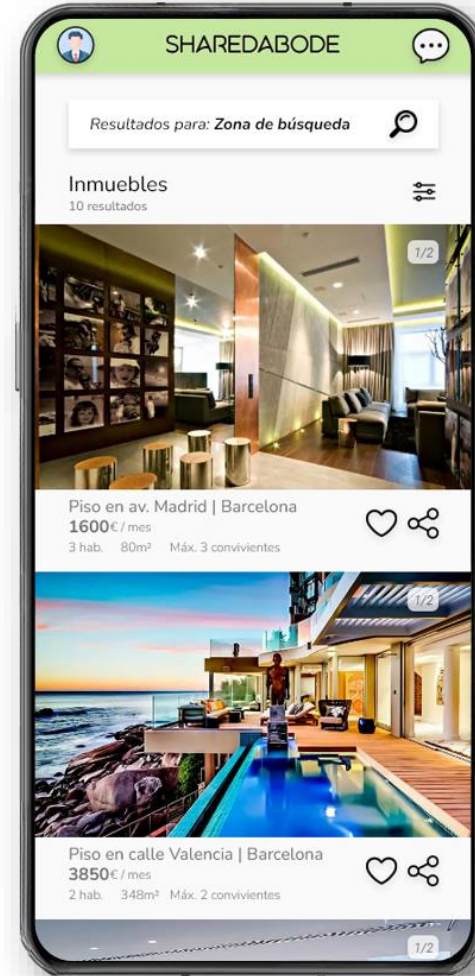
SHAREDABODE

Resultados para: **Zona de búsqueda**

Inmuebles
10 resultados

1/2

Piso en av. Madrid | Barcelona
**1600**€ / mes
3 hab. 80m² Máx. 3 convivientes

1/2

Piso en calle Valencia | Barcelona
**3850**€ / mes
2 hab. 348m² Máx. 2 convivientes

1/2